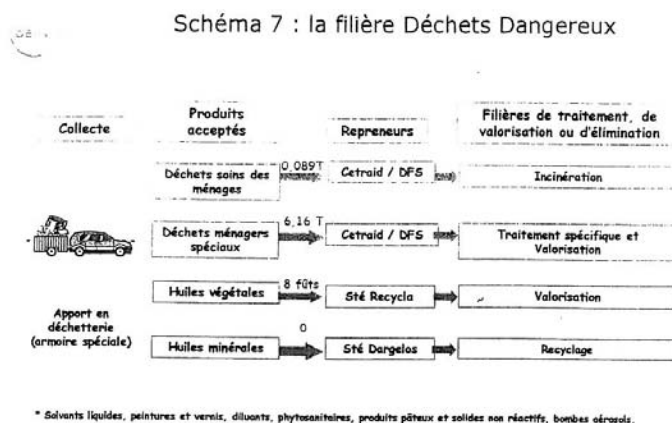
Schéma 7 : la filière Déchets Dangereux

| Collecte | Produits acceptés | | Repreneurs | Filières de traitement, de valorisation ou d'élimination |
|---|---|---|---|---|
| | Déchets soins des ménages | 0,089T | Cetraid / DFS | Incinération |
| | Déchets ménagers spéciaux | 6,16 T | Cetraid / DFS | Traitement spécifique et Valorisation |
| Apport en déchetterie (armoire spéciale) | Huiles végétales | 8 fûts | Sté Recycla | Valorisation |
| | Huiles minérales | 0 | Sté Dargelos | Recyclage |

* Solvants liquides, peintures et vernis, diluants, phytosanitaires, produits pâteux et solides non réactifs, bombes aérosols.